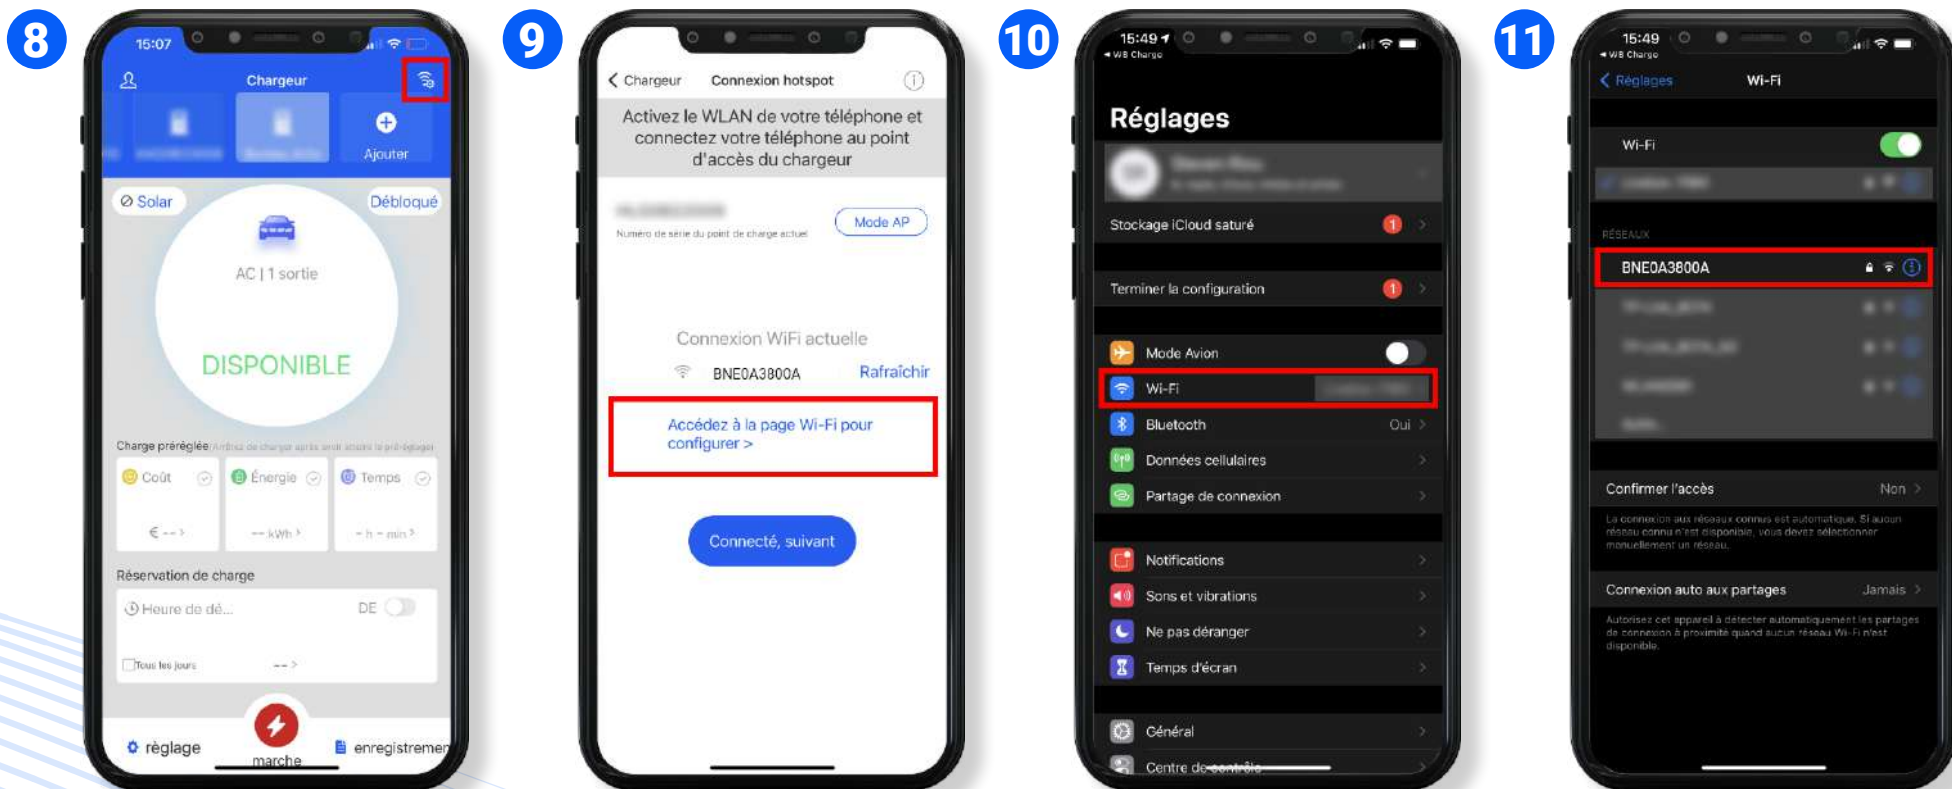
8

15:07

Chargeur

Ajouter

⊘ Solar

Débloqué

AC | 1 sortie

DISPONIBLE

Charge préréglée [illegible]

Coût

Énergie

Temps

€ -- >

-- kWh >

- h - min >

Réservation de charge

Heure de dé...

DE

Tous les jours

-- >

réglage

marche

enregistremen

9

< Chargeur

Connexion hotspot

Activez le WLAN de votre téléphone et connectez votre téléphone au point d'accès du chargeur

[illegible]

Numéro de série du point de charge actuel

Mode AP

Connexion WiFi actuelle

BNE0A3800A

Rafraîchir

Accédez à la page Wi-Fi pour configurer >

Connecté, suivant

10

15:49

◂ WB Charge

Réglages

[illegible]

Stockage iCloud saturé

1

Terminer la configuration

1

Mode Avion

Wi-Fi

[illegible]

Bluetooth

Oui

Données cellulaires

Partage de connexion

Notifications

Sons et vibrations

Ne pas déranger

Temps d'écran

Général

Centre de contrôle

11

15:49

◂ WB Charge

< Réglages

Wi-Fi

Wi-Fi

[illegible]

RÉSEAUX

BNE0A3800A

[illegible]

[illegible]

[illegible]

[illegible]

Confirmer l'accès

Non >

La connexion aux réseaux connus est automatique. Si aucun réseau connu n'est disponible, vous devez sélectionner manuellement un réseau.

Connexion auto aux partages

Jamais >

Autorisez cet appareil à détecter automatiquement les partages de connexion à proximité quand aucun réseau Wi-Fi n'est disponible.